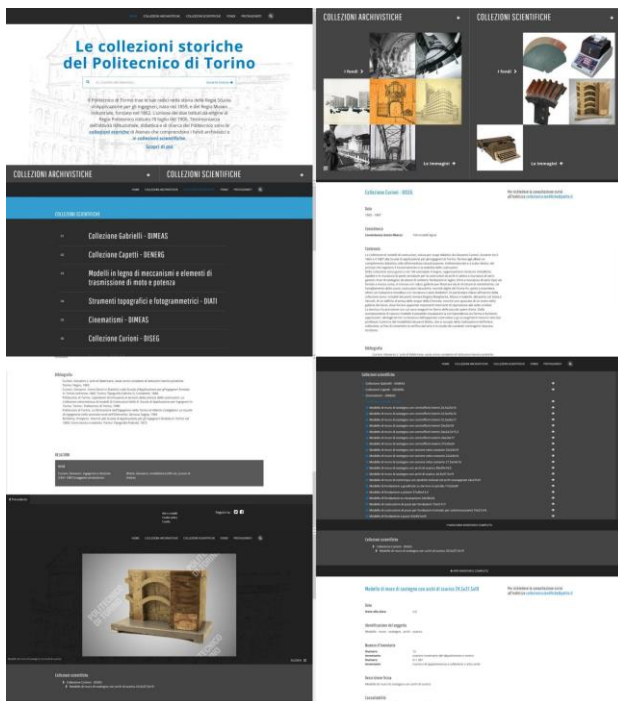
HOME COLLEZIONI ARCHIVISTICHE COLLEZIONI SCIENTIFICHE FONDI PROTAGONISTI

Le collezioni storiche del Politecnico di Torino

Il Politecnico di Torino trae le sue radici dalla storia della Regia Scuola di Applicazione per gli Ingegneri, nata nel 1859, e del Regio Museo Industriale, fondato nel 1862. L'unione dei due istituti da origine al Regio Politecnico istituito l'8 luglio del 1906. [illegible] collezioni storiche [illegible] collezioni scientifiche.

Scopri di più

COLLEZIONI ARCHIVISTICHE

COLLEZIONI SCIENTIFICHE

HOME COLLEZIONI ARCHIVISTICHE COLLEZIONI SCIENTIFICHE FONDI PROTAGONISTI

COLLEZIONI SCIENTIFICHE

Collezione Gabrielli - DIMEAS

Collezione Capetti - DENERG

Modelli in legno di meccanismi e elementi di trasmissione di moto e potenza

Strumenti topografici e fotogrammetrici - DIATI

Cinematismi - DIMEAS

Collezione Curioni - DISEG

COLLEZIONI ARCHIVISTICHE

I fondi

Le immagini

COLLEZIONI SCIENTIFICHE

I fondi

Le immagini

Collezione Curioni - DISEG

Data

Consistenza

Contenuto

Bibliografia

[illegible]

Collezione scientifica

Collezione Gabrielli - DIMEAS

Collezione Capetti - DENERG

Cinematismi - DIMEAS

Bibliografia

RELAZIONI

HOME COLLEZIONI ARCHIVISTICHE COLLEZIONI SCIENTIFICHE FONDI PROTAGONISTI

Collezione scientifica

Collezione Curioni - DISEG

Modello di forno di sostegno con archi di scarico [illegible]

Modello di muro di sostegno con archi di scarico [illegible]

Data

Identificazione del soggetto

Numero d'inventario

Descrizione fisica

Consistenza

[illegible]